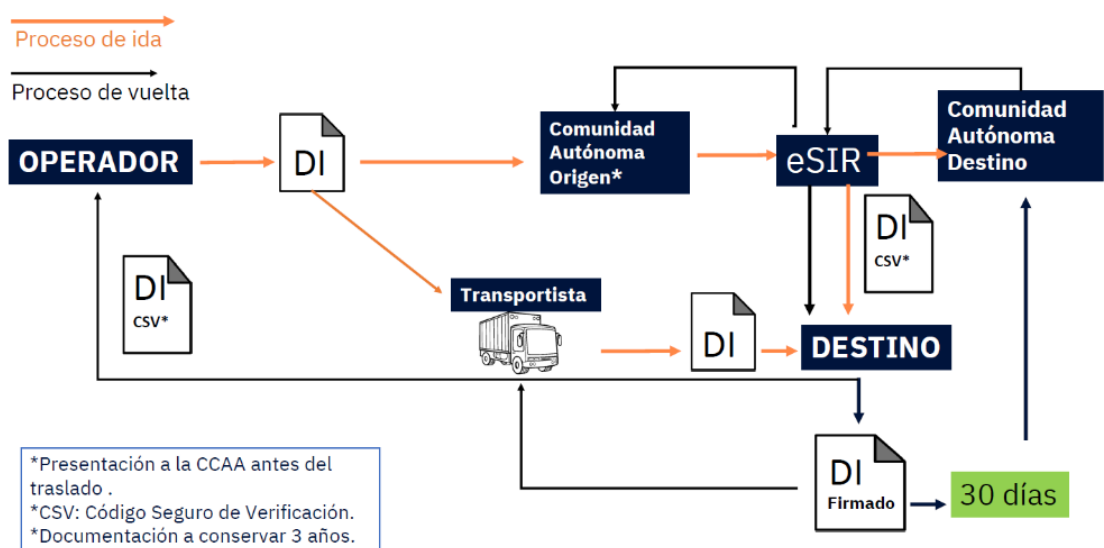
Proceso de ida

Proceso de vuelta

OPERADOR

DI

Comunidad Autónoma Origen*

eSIR

Comunidad Autónoma Destino

DI CSV*

DI CSV*

Transportista

DI

DESTINO

DI Firmado

30 días

*Presentación a la CCAA antes del traslado .
*CSV: Código Seguro de Verificación.
*Documentación a conservar 3 años.